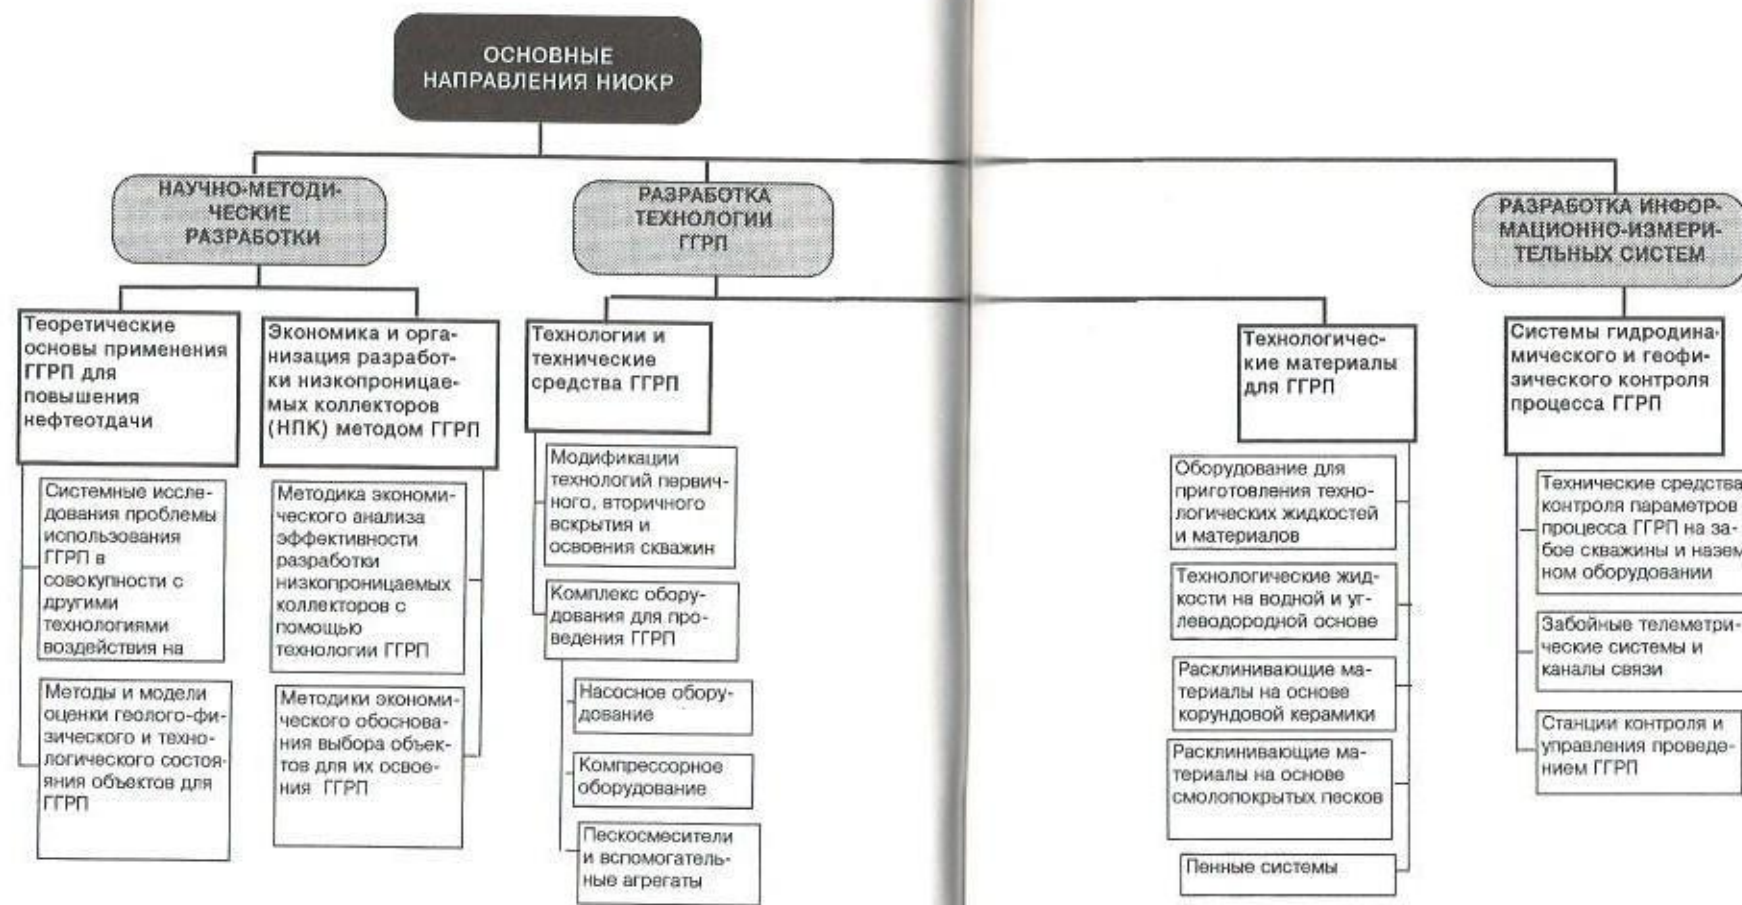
ОСНОВНЫЕ НАПРАВЛЕНИЯ НИОКР

НАУЧНО-МЕТОДИЧЕСКИЕ РАЗРАБОТКИ

РАЗРАБОТКА ТЕХНОЛОГИИ ГГРП

РАЗРАБОТКА ИНФОРМАЦИОННО-ИЗМЕРИТЕЛЬНЫХ СИСТЕМ

Теоретические основы применения ГГРП для повышения нефтеотдачи

Системные исследования проблемы использования ГГРП в совокупности с другими технологиями воздействия на

Методы и модели оценки геолого-физического и технологического состояния объектов для ГГРП

Экономика и организация разработки низкопроницаемых коллекторов (НПК) методом ГГРП

Методика экономического анализа эффективности разработки низкопроницаемых коллекторов с помощью технологии ГГРП

Методики экономического обоснования выбора объектов для их освоения ГГРП

Технологии и технические средства ГГРП

Модификации технологий первичного, вторичного вскрытия и освоения скважин

Комплекс оборудования для проведения ГГРП

Насосное оборудование

Компрессорное оборудование

Пескосмесители и вспомогательные агрегаты

Технологические материалы для ГГРП

Оборудование для приготовления технологических жидкостей и материалов

Технологические жидкости на водной и углеводородной основе

Расклинивающие материалы на основе корундовой керамики

Расклинивающие материалы на основе смолопокрытых песков

Пенные системы

Системы гидродинамического и геофизического контроля процесса ГГРП

Технические средства контроля параметров процесса ГГРП на забое скважины и назем ном оборудовании

Забойные телеметрические системы и каналы связи

Станции контроля и управления проведением ГГРП